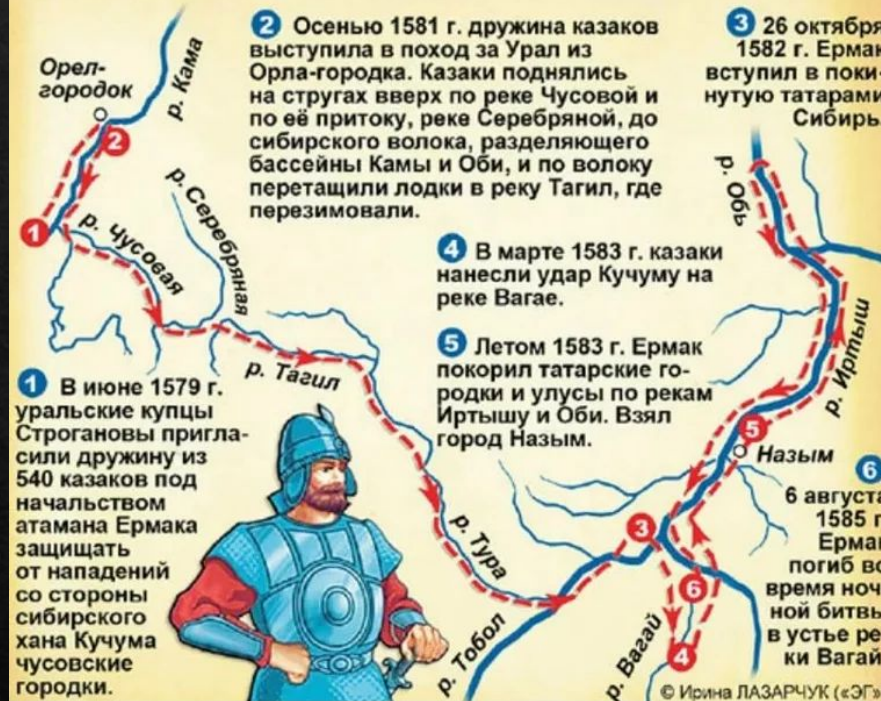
Орел-городок

р. Кама

2 Осенью 1581 г. дружина казаков выступила в поход за Урал из Орла-городка. Казаки поднялись на стругах вверх по реке Чусовой и по её притоку, реке Серебряной, до сибирского волока, разделяющего бассейны Камы и Оби, и по волоку перетащили лодки в реку Тагил, где перезимовали.

3 26 октября 1582 г. Ермак вступил в покинутую татарами Сибирь

р. Обь

р. Серебряная

р. Чусовая

4 В марте 1583 г. казаки нанесли удар Кучуму на реке Вагае.

5 Летом 1583 г. Ермак покорил татарские городки и улусы по рекам Иртышу и Оби. Взял город Назым.

р. Иртыш

р. Тагил

1 В июне 1579 г. уральские купцы Строгановы пригласили дружину из 540 казаков под начальством атамана Ермака защищать от нападений со стороны сибирского хана Кучума чусовские городки.

Назым

6 6 августа 1585 г. Ермак погиб во время ночной битвы в устье реки Вагай.

р. Тура

р. Тобол

р. Вагай

© Ирина ЛАЗАРЧУК («ЭГ»)